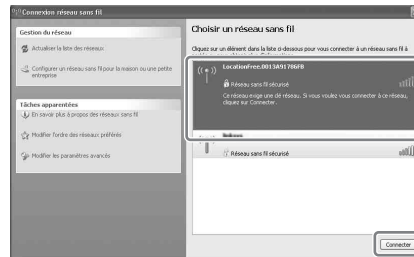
Connexion réseau sans fil

Gestion du réseau

Actualiser la liste des réseaux

Configurer un réseau sans fil pour la maison ou une petite entreprise

Tâches apparentées

En savoir plus à propos des réseaux sans fil

Modifier l'ordre des réseaux préférés

Modifier les paramètres avancés

Choisir un réseau sans fil

Cliquez sur un élément dans la liste ci-dessous pour vous connecter à un réseau sans fil à

LocationFree.0013A91786FB

Réseau sans fil sécurisé

Ce réseau exige une clé réseau. Si vous voulez vous connecter à ce réseau, cliquez sur Connecter.

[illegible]

Réseau sans fil sécurisé

Connecter